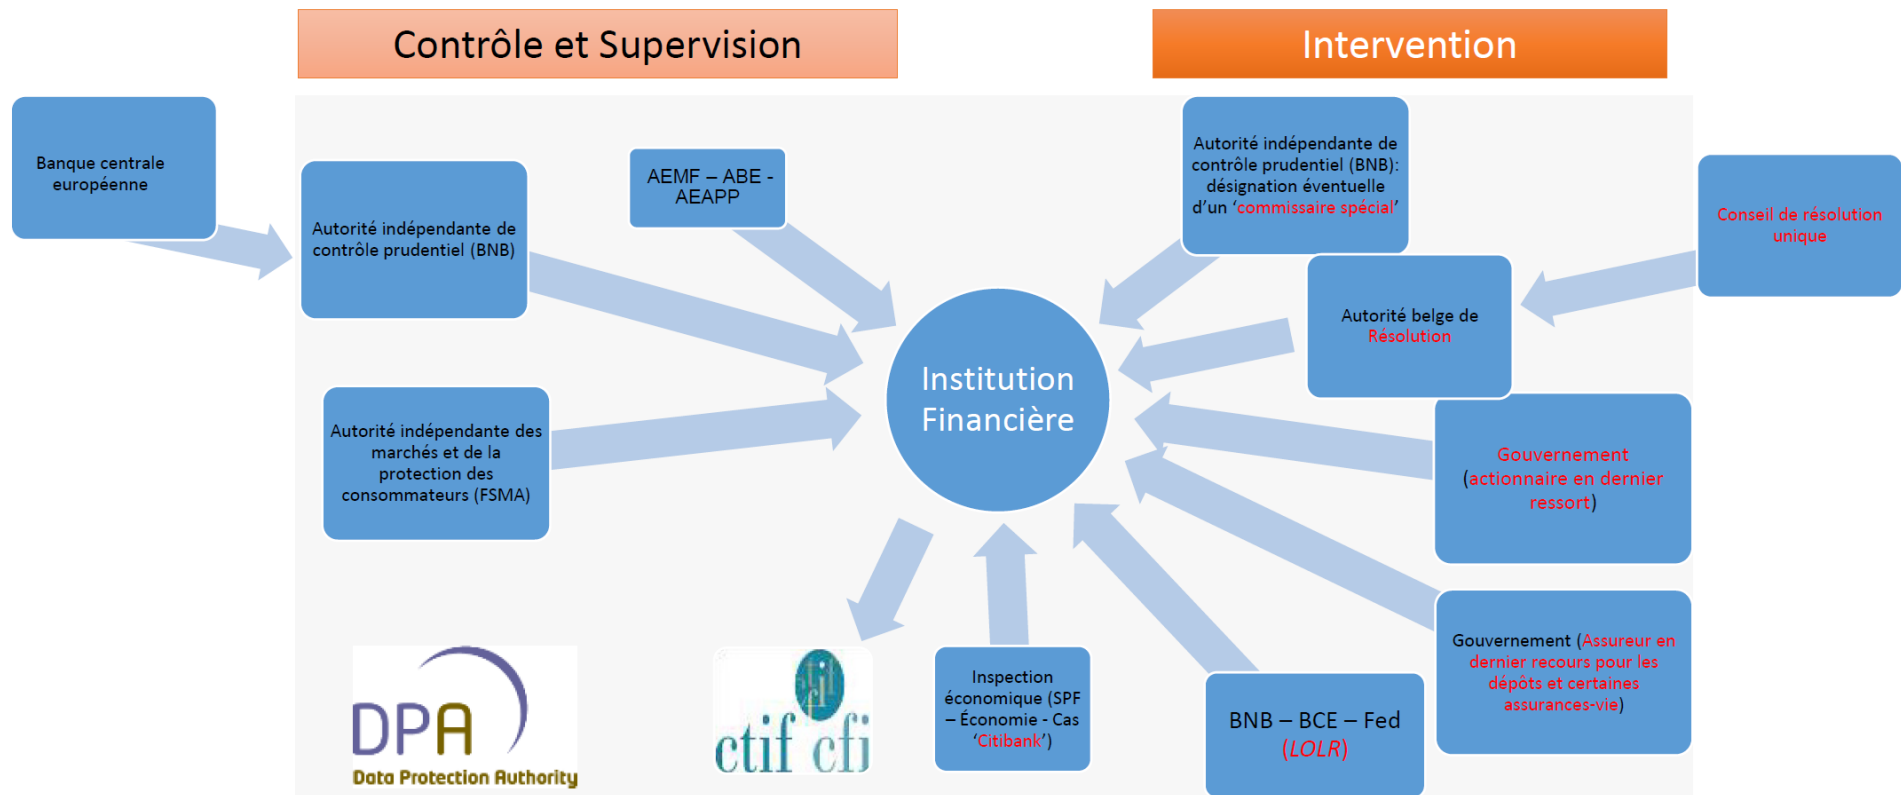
Contrôle et Supervision

Intervention

Banque centrale européenne

Autorité indépendante de contrôle prudentiel (BNB)

AEMF – ABE - AEAPP

Autorité indépendante des marchés et de la protection des consommateurs (FSMA)

Institution Financière

Autorité indépendante de contrôle prudentiel (BNB): désignation éventuelle d'un 'commissaire spécial'

Conseil de résolution unique

Autorité belge de Résolution

Gouvernement (actionnaire en dernier ressort)

Gouvernement (Assureur en dernier recours pour les dépôts et certaines assurances-vie)

BNB – BCE – Fed (LOLR)

Inspection économique (SPF – Économie - Cas 'Citibank')

DPA Data Protection Authority

ctif cfi